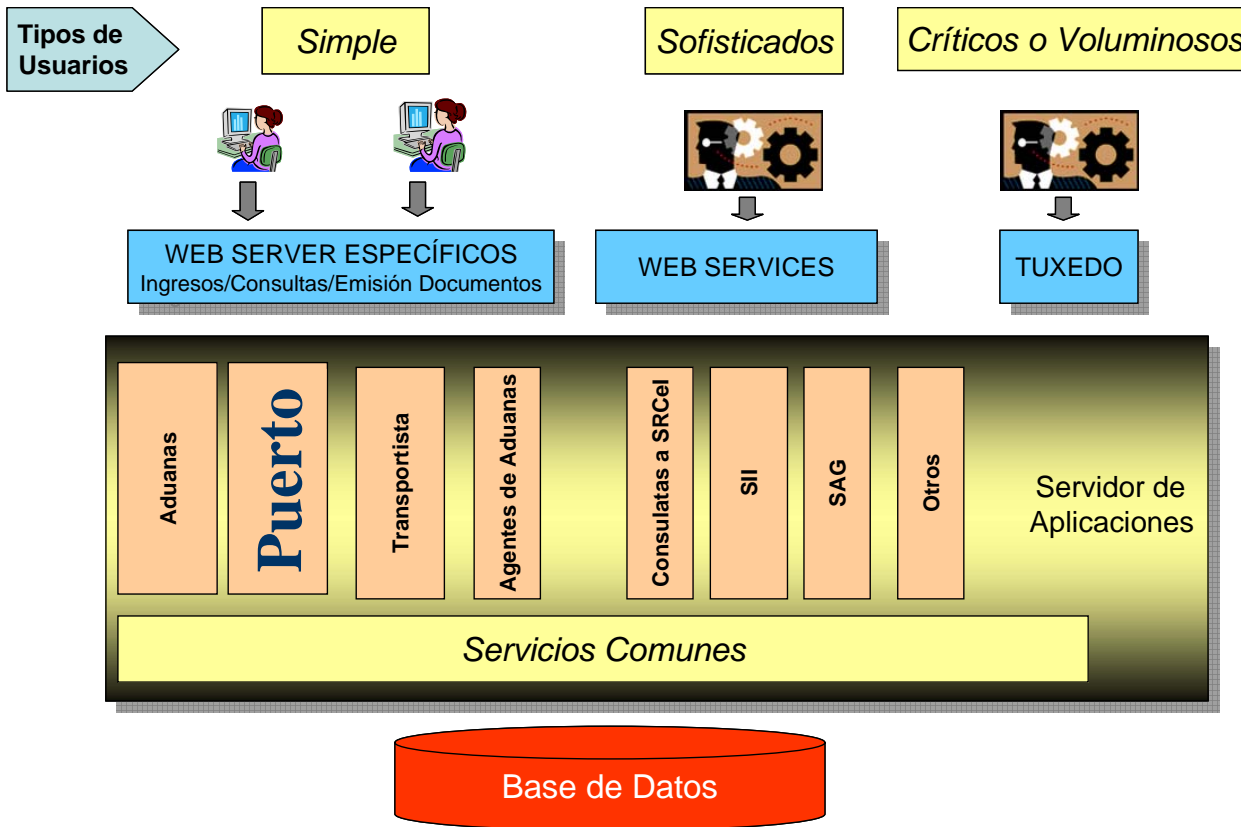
Tipos de Usuarios

Simple

Sofisticados

Críticos o Voluminosos

WEB SERVER ESPECÍFICOS
Ingresos/Consultas/Emisión Documentos

WEB SERVICES

TUXEDO

Aduanas

Puerto

Transportista

Agentes de Aduanas

Consulatas a SRCel

SII

SAG

Otros

Servidor de Aplicaciones

Servicios Comunes

Base de Datos